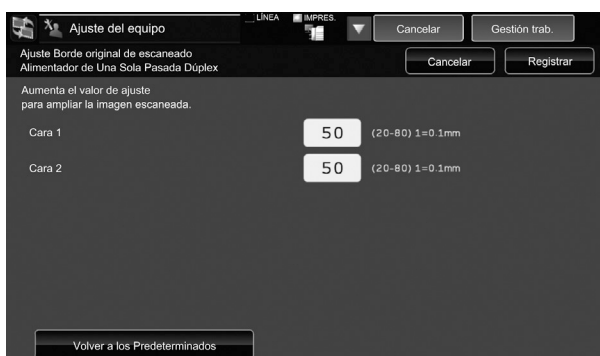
Ajuste del equipo

LÍNEA

IMPRES.

Cancelar

Gestión trab.

Ajuste Borde original de escaneado
Alimentador de Una Sola Pasada Dúplex

Cancelar

Registrar

Aumenta el valor de ajuste
para ampliar la imagen escaneada.

Cara 1

50

(20-80) 1=0.1mm

Cara 2

50

(20-80) 1=0.1mm

Volver a los Predeterminados